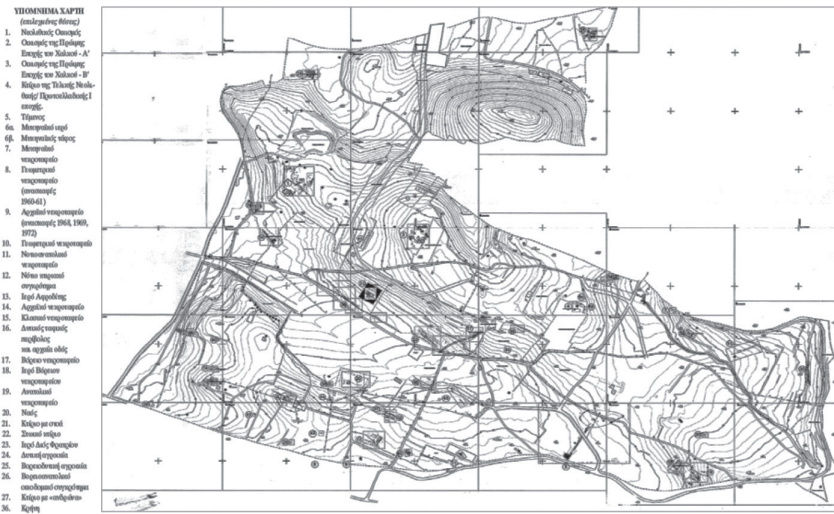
ΥΠΟΜΝΗΜΑ ΧΑΡΤΗ
(επιλεγμένες θέσεις)

1. Νεολιθικός Οικισμός
2. Οικισμός της Πρώιμης Εποχής του Χαλκού - Α'
3. Οικισμός της Πρώιμης Εποχής του Χαλκού - Β'
4. Κτίριο της Τελικής Νεολιθικής/ Πρωτοελλαδικής Ι εποχής.
5. Τέμενος
6α. Μυκηναϊκό ιερό
6β. Μυκηναϊκός τάφος
7. Μυκηναϊκό νεκροταφείο
8. Γεωμετρικό νεκροταφείο (ανασκαφές 1960-61)
9. Αρχαϊκό νεκροταφείο (ανασκαφές 1968, 1969, 1972)
10. Γεωμετρικό νεκροταφείο
11. Νεοανακτορικό νεκροταφείο
12. Νέο ταφικό συγκρότημα
13. Ιερό Αφροδίτης
14. Αρχαϊκό νεκροταφείο
15. Κλασικό νεκροταφείο
16. Δυτικός ταφικός περίβολος και αρχαία οδός
17. Βόρειο νεκροταφείο
18. Ιερό Βόρειου νεκροταφείου
19. Ανατολικό νεκροταφείο
20. Ναός
21. Κτίριο με στοά
22. Στωικό κτίριο
23. Ιερό Διός Φρατρίου
24. Δυτική αγροικία
25. Βορειοδυτική αγροικία
26. Βορειοανατολικό οικοδομικό συγκρότημα
27. Κτίριο με «ανδρώνα»
36. Κρήνη